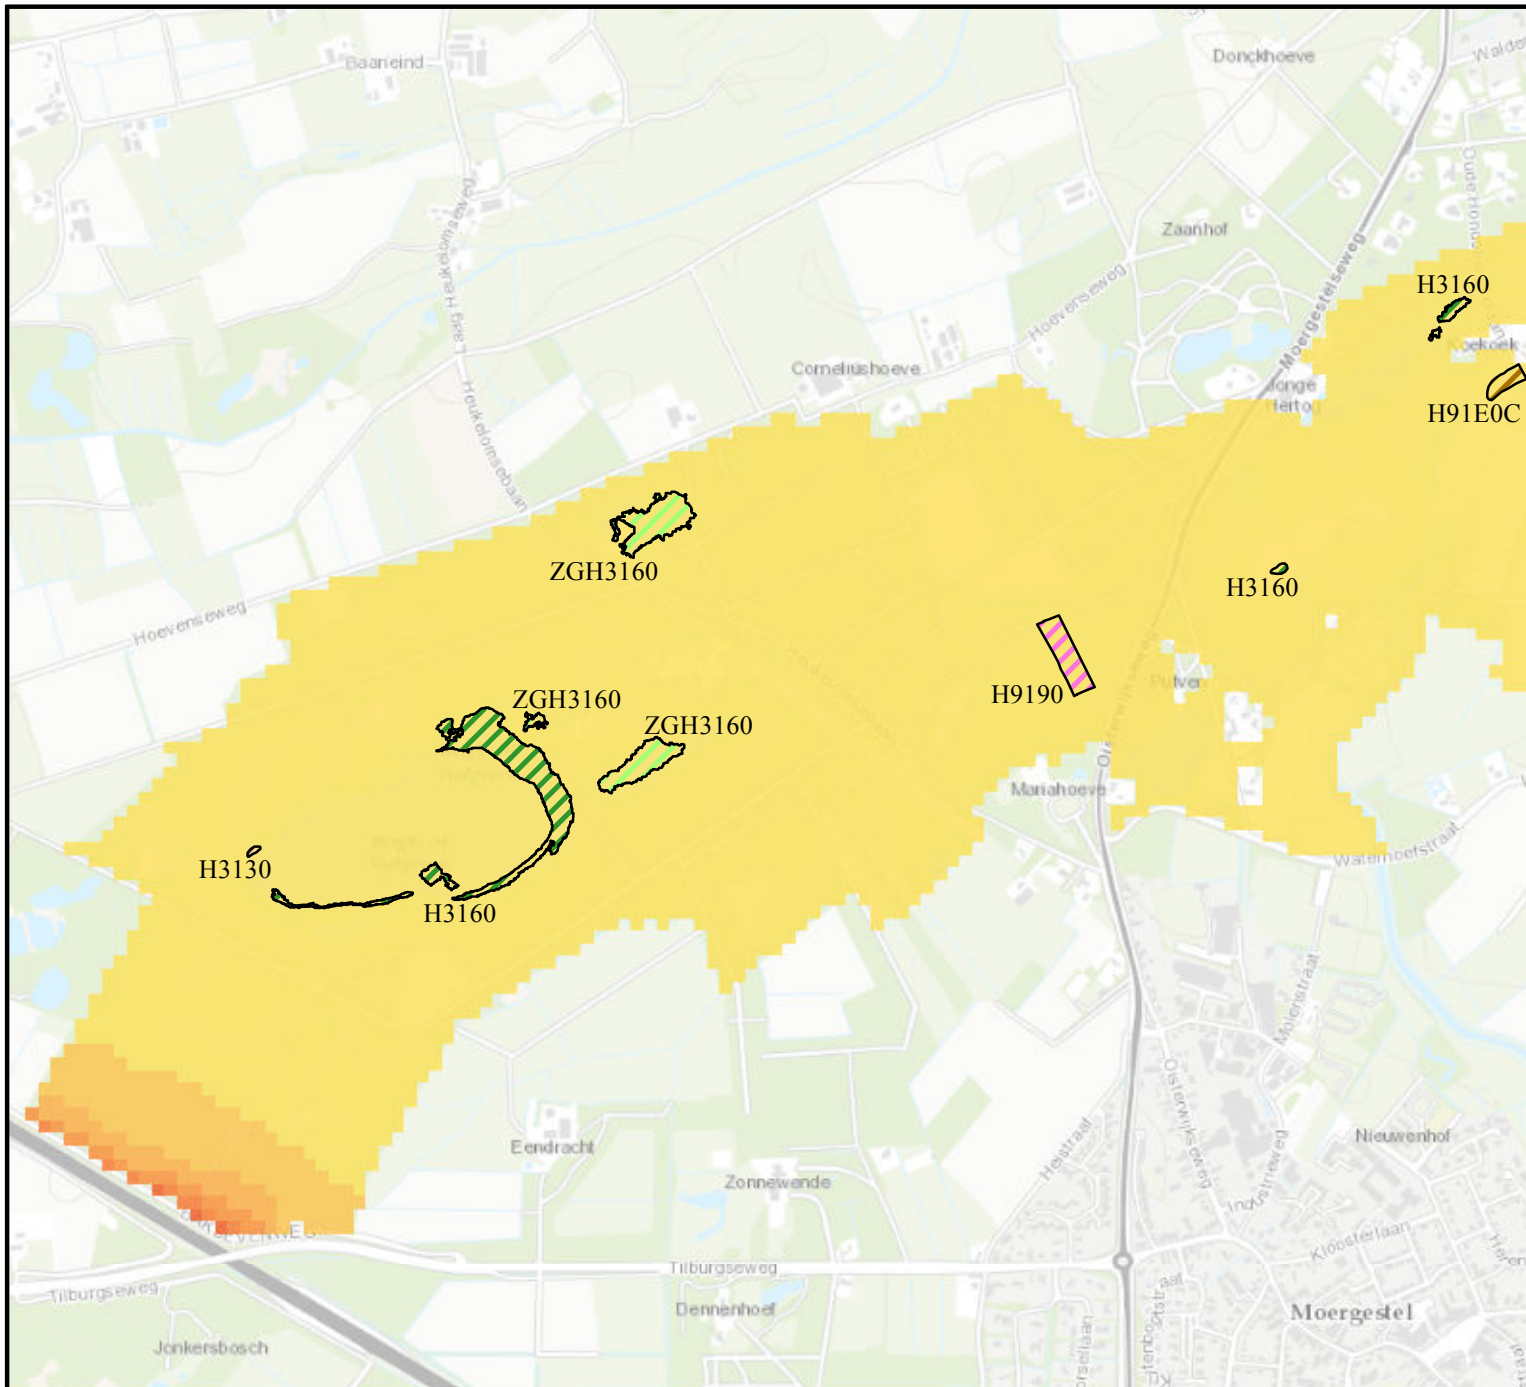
Baarieind
Donckhoeve
Walde
Oude Hond
Heukelomseweg
Zaanhof
Moergestelseweg
H3160
Hoevenseweg
Corneliushoeve
Koekoek
Jonge Hertog
H91E0C
Heukelomsebaan
ZGH3160
H3160
Hoevenseweg
H9190
Pulver
ZGH3160
ZGH3160
Oisterwijkseweg
Mariahoeve
Waterhoefstraat
H3130
H3160
Molenstraat
Oisterwijksebaan
Industrieweg
Nieuwenhof
Heistraat
Eendracht
Kloosterlaan
Zonnewende
Tilburgseweg
Tilburgseweg
Dennenhoef
Moergestel
Jonkersbosch